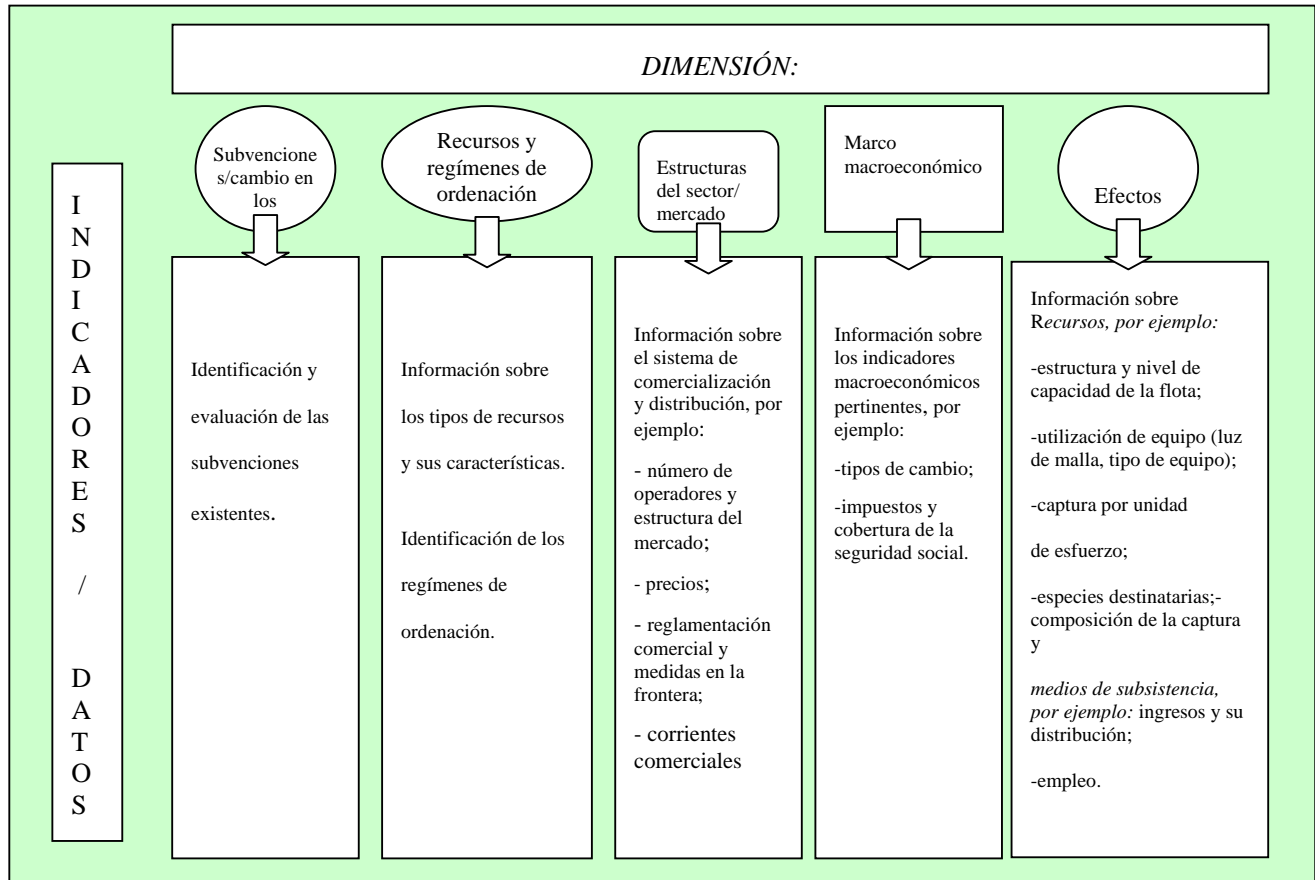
DIMENSIÓN:

INDICADORES / DATOS

Subvencione s/cambio en los

Identificación y evaluación de las subvenciones existentes.

Recursos y regímenes de ordenación

Información sobre los tipos de recursos y sus características.

Identificación de los regímenes de ordenación.

Estructuras del sector/ mercado

Información sobre el sistema de comercialización y distribución, por ejemplo:

- número de operadores y estructura del mercado;

- precios;

- reglamentación comercial y medidas en la frontera;

- corrientes comerciales

Marco macroeconómico

Información sobre los indicadores macroeconómicos pertinentes, por ejemplo:

-tipos de cambio;

-impuestos y cobertura de la seguridad social.

Efectos

Información sobre Recursos, por ejemplo:

-estructura y nivel de capacidad de la flota;

-utilización de equipo (luz de malla, tipo de equipo);

-captura por unidad

de esfuerzo;

-especies destinatarias;- composición de la captura y

medios de subsistencia, por ejemplo: ingresos y su distribución;

-empleo.